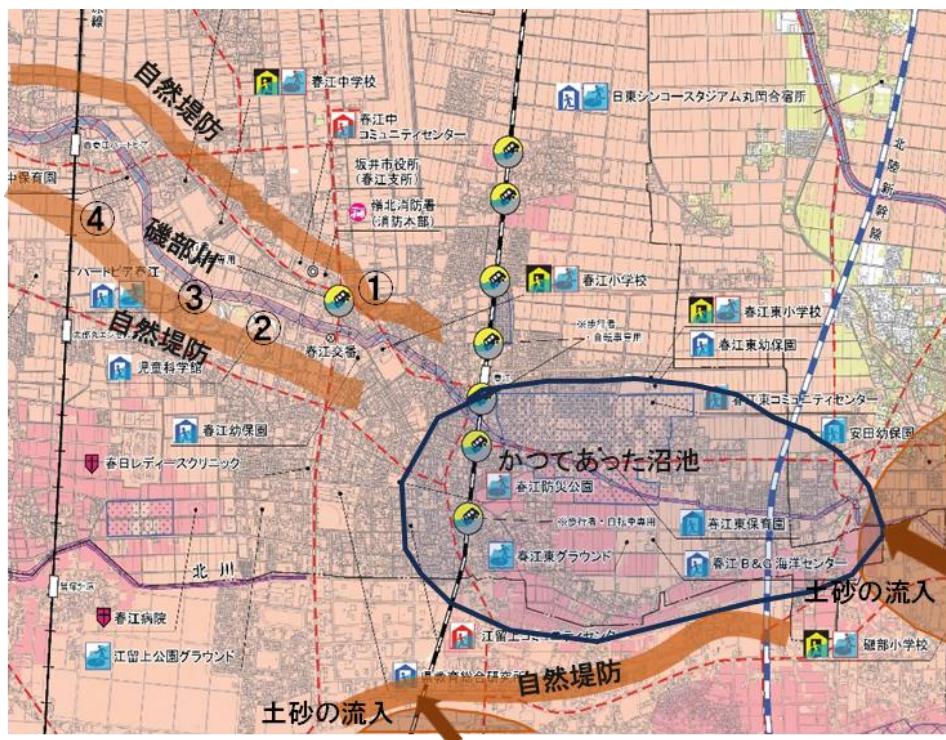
自然堤防

春江中学校

日東シンコースタジアム丸岡合宿所

春江中コミュニティセンター

坂井市役所（春江支所）

嶺北消防署（消防本部）

北陸新幹線

中保育園

④

磯部川

③

①

ハートピア春江

②

自然堤防

春江小学校

春江東小学校

春江東幼保園

春江交番

児童科学館

春江東コミュニティセンター

春江幼保園

安田幼保園

春日レディースクリニック

かつてあった沼池

春江防災公園

※歩行者・自転車専用

春江東保育園

春江東グラウンド

春江B&G海洋センター

北川

土砂の流入

春江病院

江留上コミュニティセンター

磯部小学校

江留上公園グラウンド

自然堤防

土砂の流入